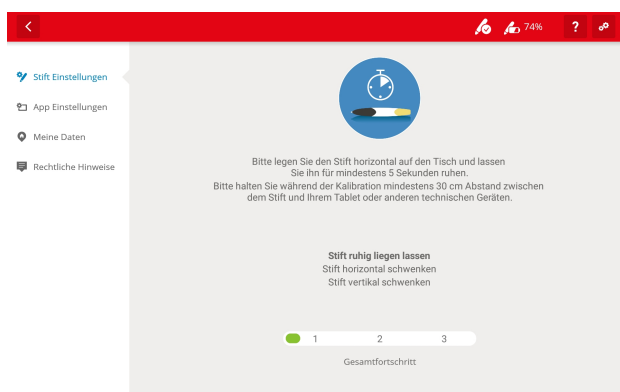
74%

?

Stift Einstellungen

App Einstellungen

Meine Daten

Rechtliche Hinweise

Bitte legen Sie den Stift horizontal auf den Tisch und lassen Sie ihn für mindestens 5 Sekunden ruhen.
Bitte halten Sie während der Kalibration mindestens 30 cm Abstand zwischen dem Stift und Ihrem Tablet oder anderen technischen Geräten.

Stift ruhig liegen lassen
Stift horizontal schwenken
Stift vertikal schwenken

1 2 3

Gesamtfortschritt